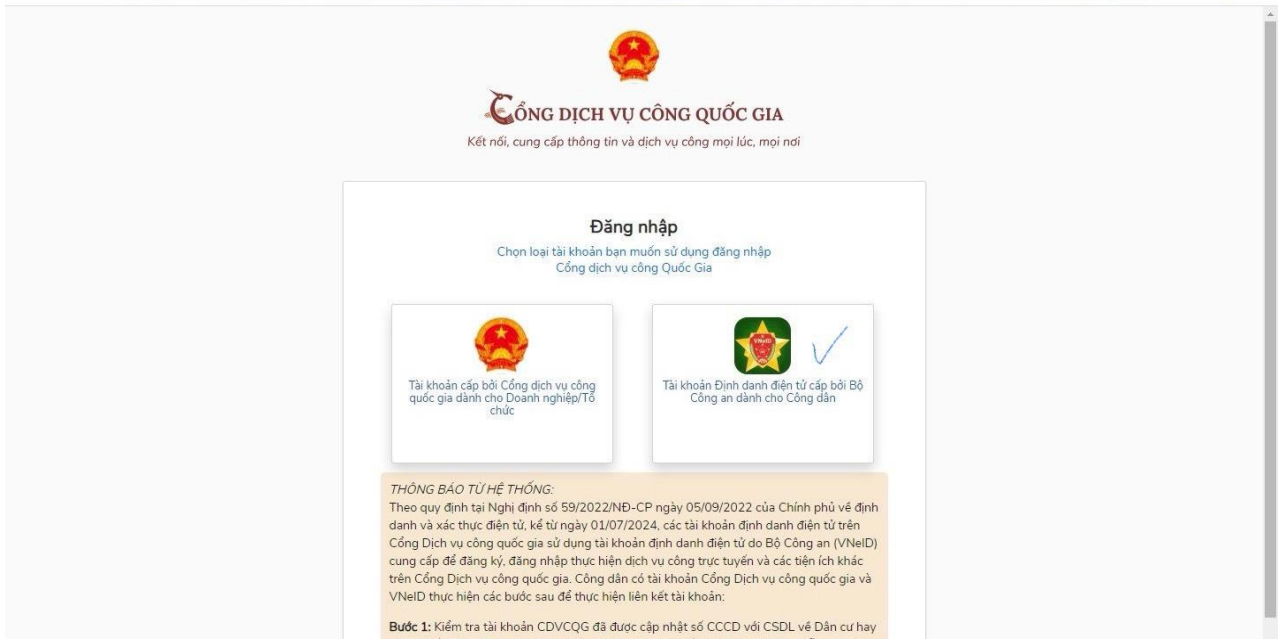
CỔNG DỊCH VỤ CÔNG QUỐC GIA

Kết nối, cung cấp thông tin và dịch vụ công mọi lúc, mọi nơi

Đăng nhập

Chọn loại tài khoản bạn muốn sử dụng đăng nhập Cổng dịch vụ công Quốc Gia

Tài khoản cấp bởi Cổng dịch vụ công quốc gia dành cho Doanh nghiệp/Tổ chức

VNeID

Tài khoản Định danh điện tử cấp bởi Bộ Công an dành cho Công dân

THÔNG BÁO TỪ HỆ THỐNG:

Theo quy định tại Nghị định số 59/2022/NĐ-CP ngày 05/09/2022 của Chính phủ về định danh và xác thực điện tử, kể từ ngày 01/07/2024, các tài khoản định danh điện tử trên Cổng Dịch vụ công quốc gia sử dụng tài khoản định danh điện tử do Bộ Công an (VNeID) cung cấp để đăng ký, đăng nhập thực hiện dịch vụ công trực tuyến và các tiện ích khác trên Cổng Dịch vụ công quốc gia. Công dân có tài khoản Cổng Dịch vụ công quốc gia và VNeID thực hiện các bước sau để thực hiện liên kết tài khoản:

Bước 1: Kiểm tra tài khoản CDVCQG đã được cập nhật số CCCD với CSDL về Dân cư hay